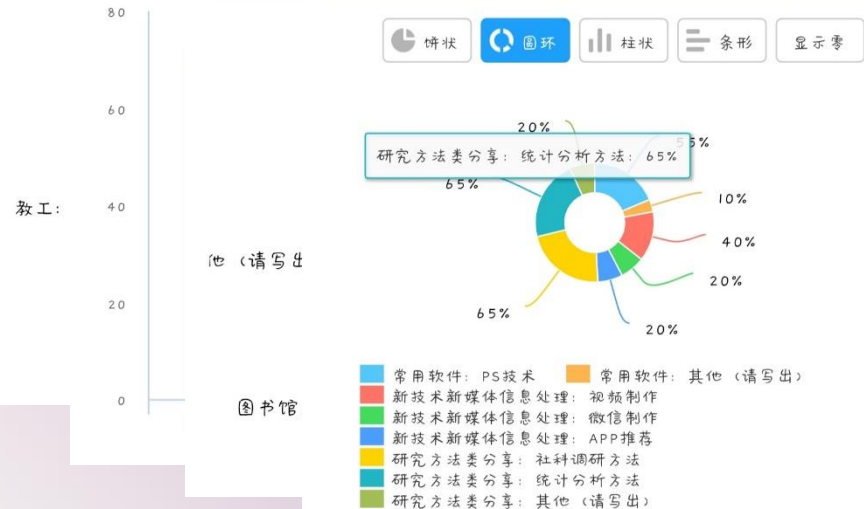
80

60

40

20

0

教工:

他（请写出

图书馆

饼状 圆环 柱状 条形 显示零

20%

研究方法类分享：统计分析方法：65%

55%

65%

10%

40%

20%

65%

20%

常用软件：PS技术
常用软件：其他（请写出）
新技术新媒体信息处理：视频制作
新技术新媒体信息处理：微信制作
新技术新媒体信息处理：APP推荐
研究方法类分享：社科调研方法
研究方法类分享：统计分析方法
研究方法类分享：其他（请写出）